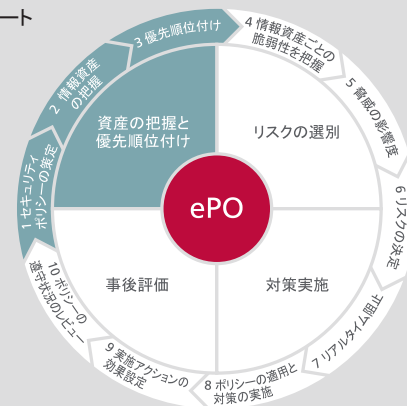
ート

3 優先順位付け

4 情報資産ごとの脆弱性を把握

2 情報資産の把握

5 脅威の影響度

1 セキュリティポリシーの策定

資産の把握と優先順位付け

リスクの選別

ePO

6 リスクの決定

事後評価

対策実施

10 ポリシーの遵守状況のレビュー

7 リアルタイム阻止

9 実施アクションの効果設定

8 ポリシーの適用と対策の実施